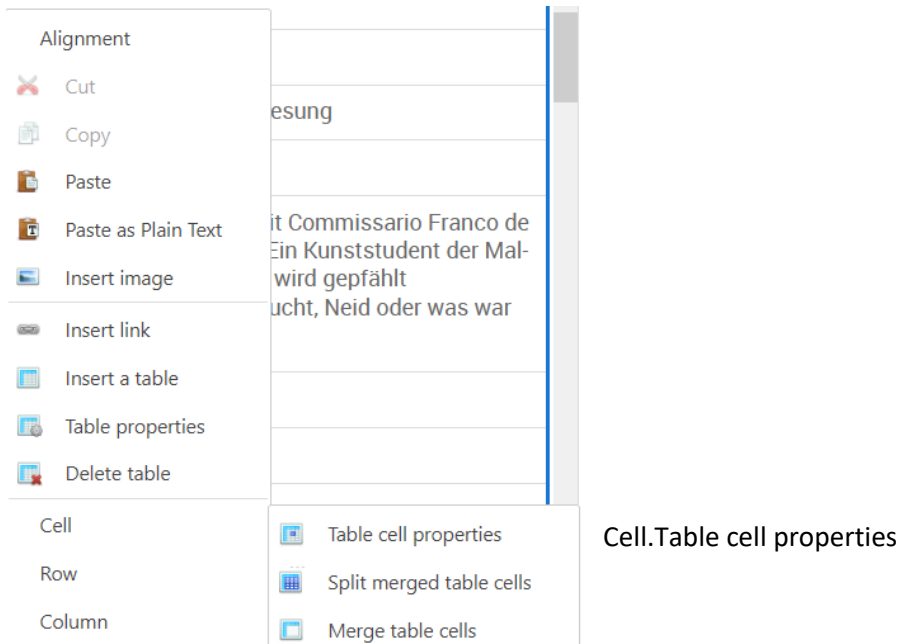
Alignment

Cut

Copy

Paste

Paste as Plain Text

Insert image

Insert link

Insert a table

Table properties

Delete table

Cell

Row

Column

esung

it Commissario Franco de
Ein Kunststudent der Malwird gepfählt
ucht, Neid oder was war

Table cell properties

Split merged table cells

Merge table cells

Cell.Table cell properties